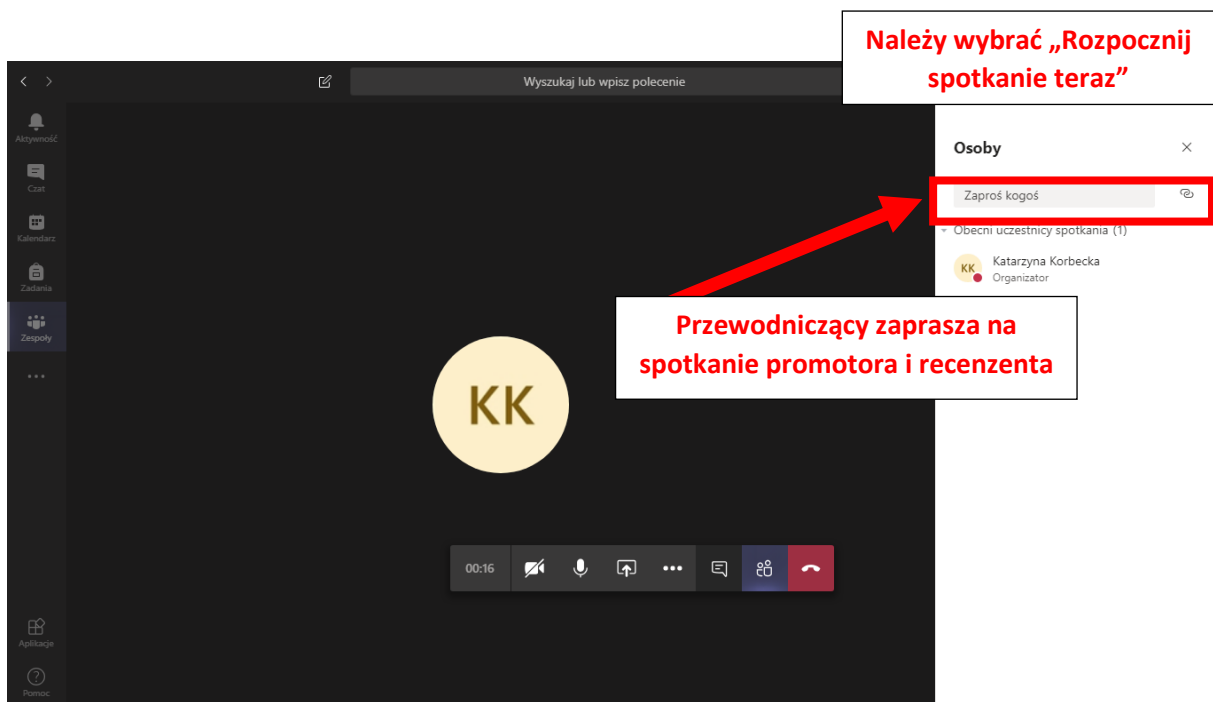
Należy wybrać „Rozpocznij spotkanie teraz”

Wyszukaj lub wpisz polecenie

Aktywność
Czat
Kalendarz
Zadania
Zespoły
...
Aplikacje
Pomoc

Osoby
×
Zaproś kogoś
Obecni uczestnicy spotkania (1)
KK Katarzyna Korbecka
Organizator

Przewodniczący zaprasza na spotkanie promotora i recenzenta

KK

00:16